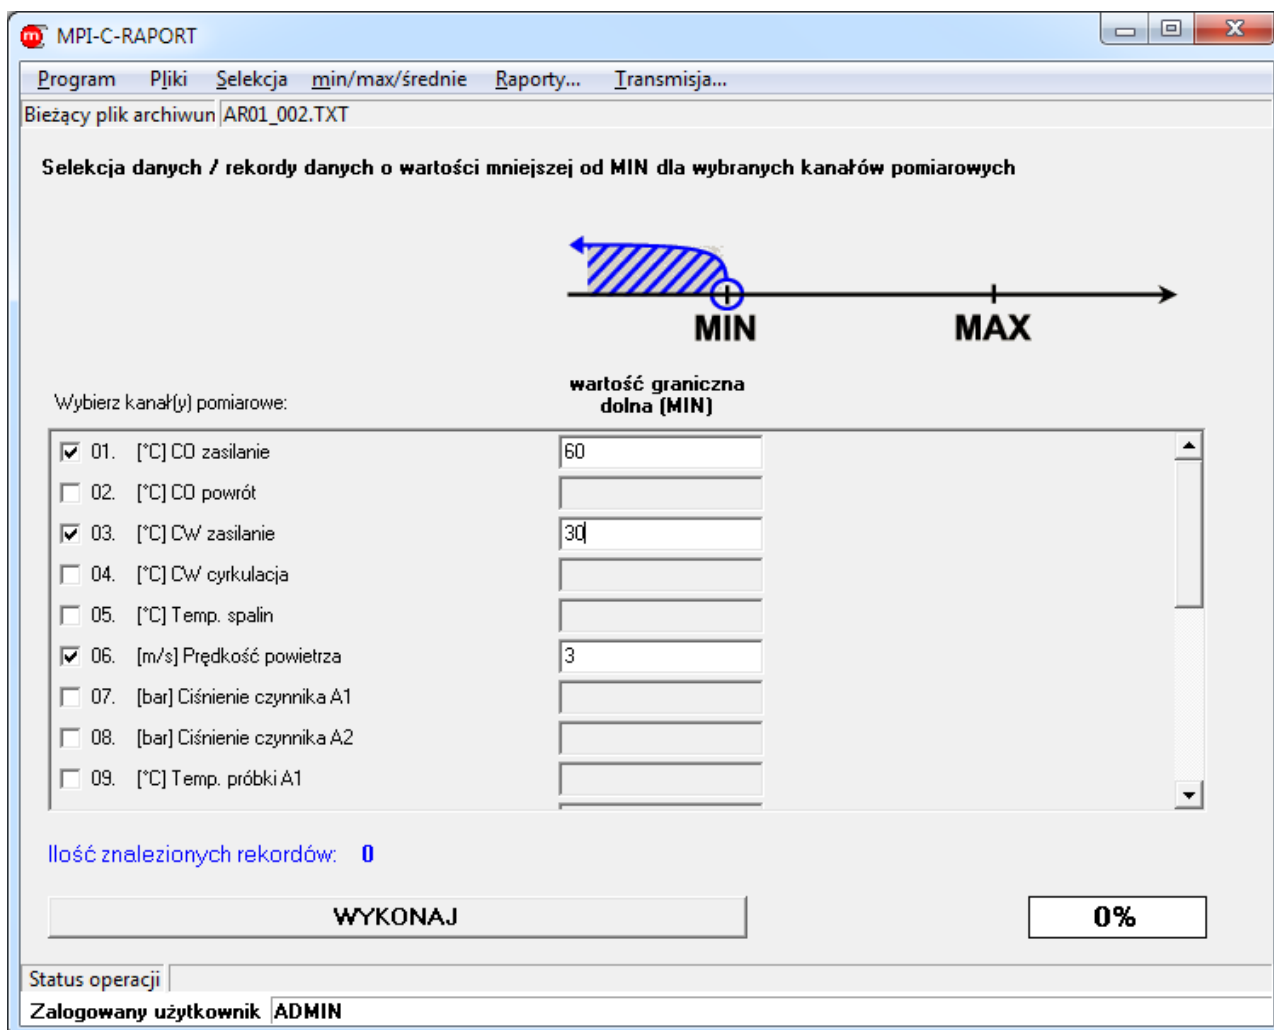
MPI-C-RAPORT

Program Pliki Selekcja min/max/średnie Raporty... Transmisja...

Bieżący plik archiwun AR01_002.TXT

Selekcja danych / rekordy danych o wartości mniejszej od MIN dla wybranych kanałów pomiarowych

MIN MAX

Wybierz kanał(y) pomiarowe:

wartość graniczna dolna (MIN)

| | | |
|---|---|---|
| ☑ 01. | [°C] CO zasilanie | 60 |
| ☐ 02. | [°C] CO powrót | |
| ☑ 03. | [°C] CW zasilanie | 30 |
| ☐ 04. | [°C] CW cyrkulacja | |
| ☐ 05. | [°C] Temp. spalin | |
| ☑ 06. | [m/s] Prędkość powietrza | 3 |
| ☐ 07. | [bar] Ciśnienie czynnika A1 | |
| ☐ 08. | [bar] Ciśnienie czynnika A2 | |
| ☐ 09. | [°C] Temp. próbki A1 | |

Ilość znalezionych rekordów: 0

WYKONAJ

0%

Status operacji

Zalogowany użytkownik ADMIN